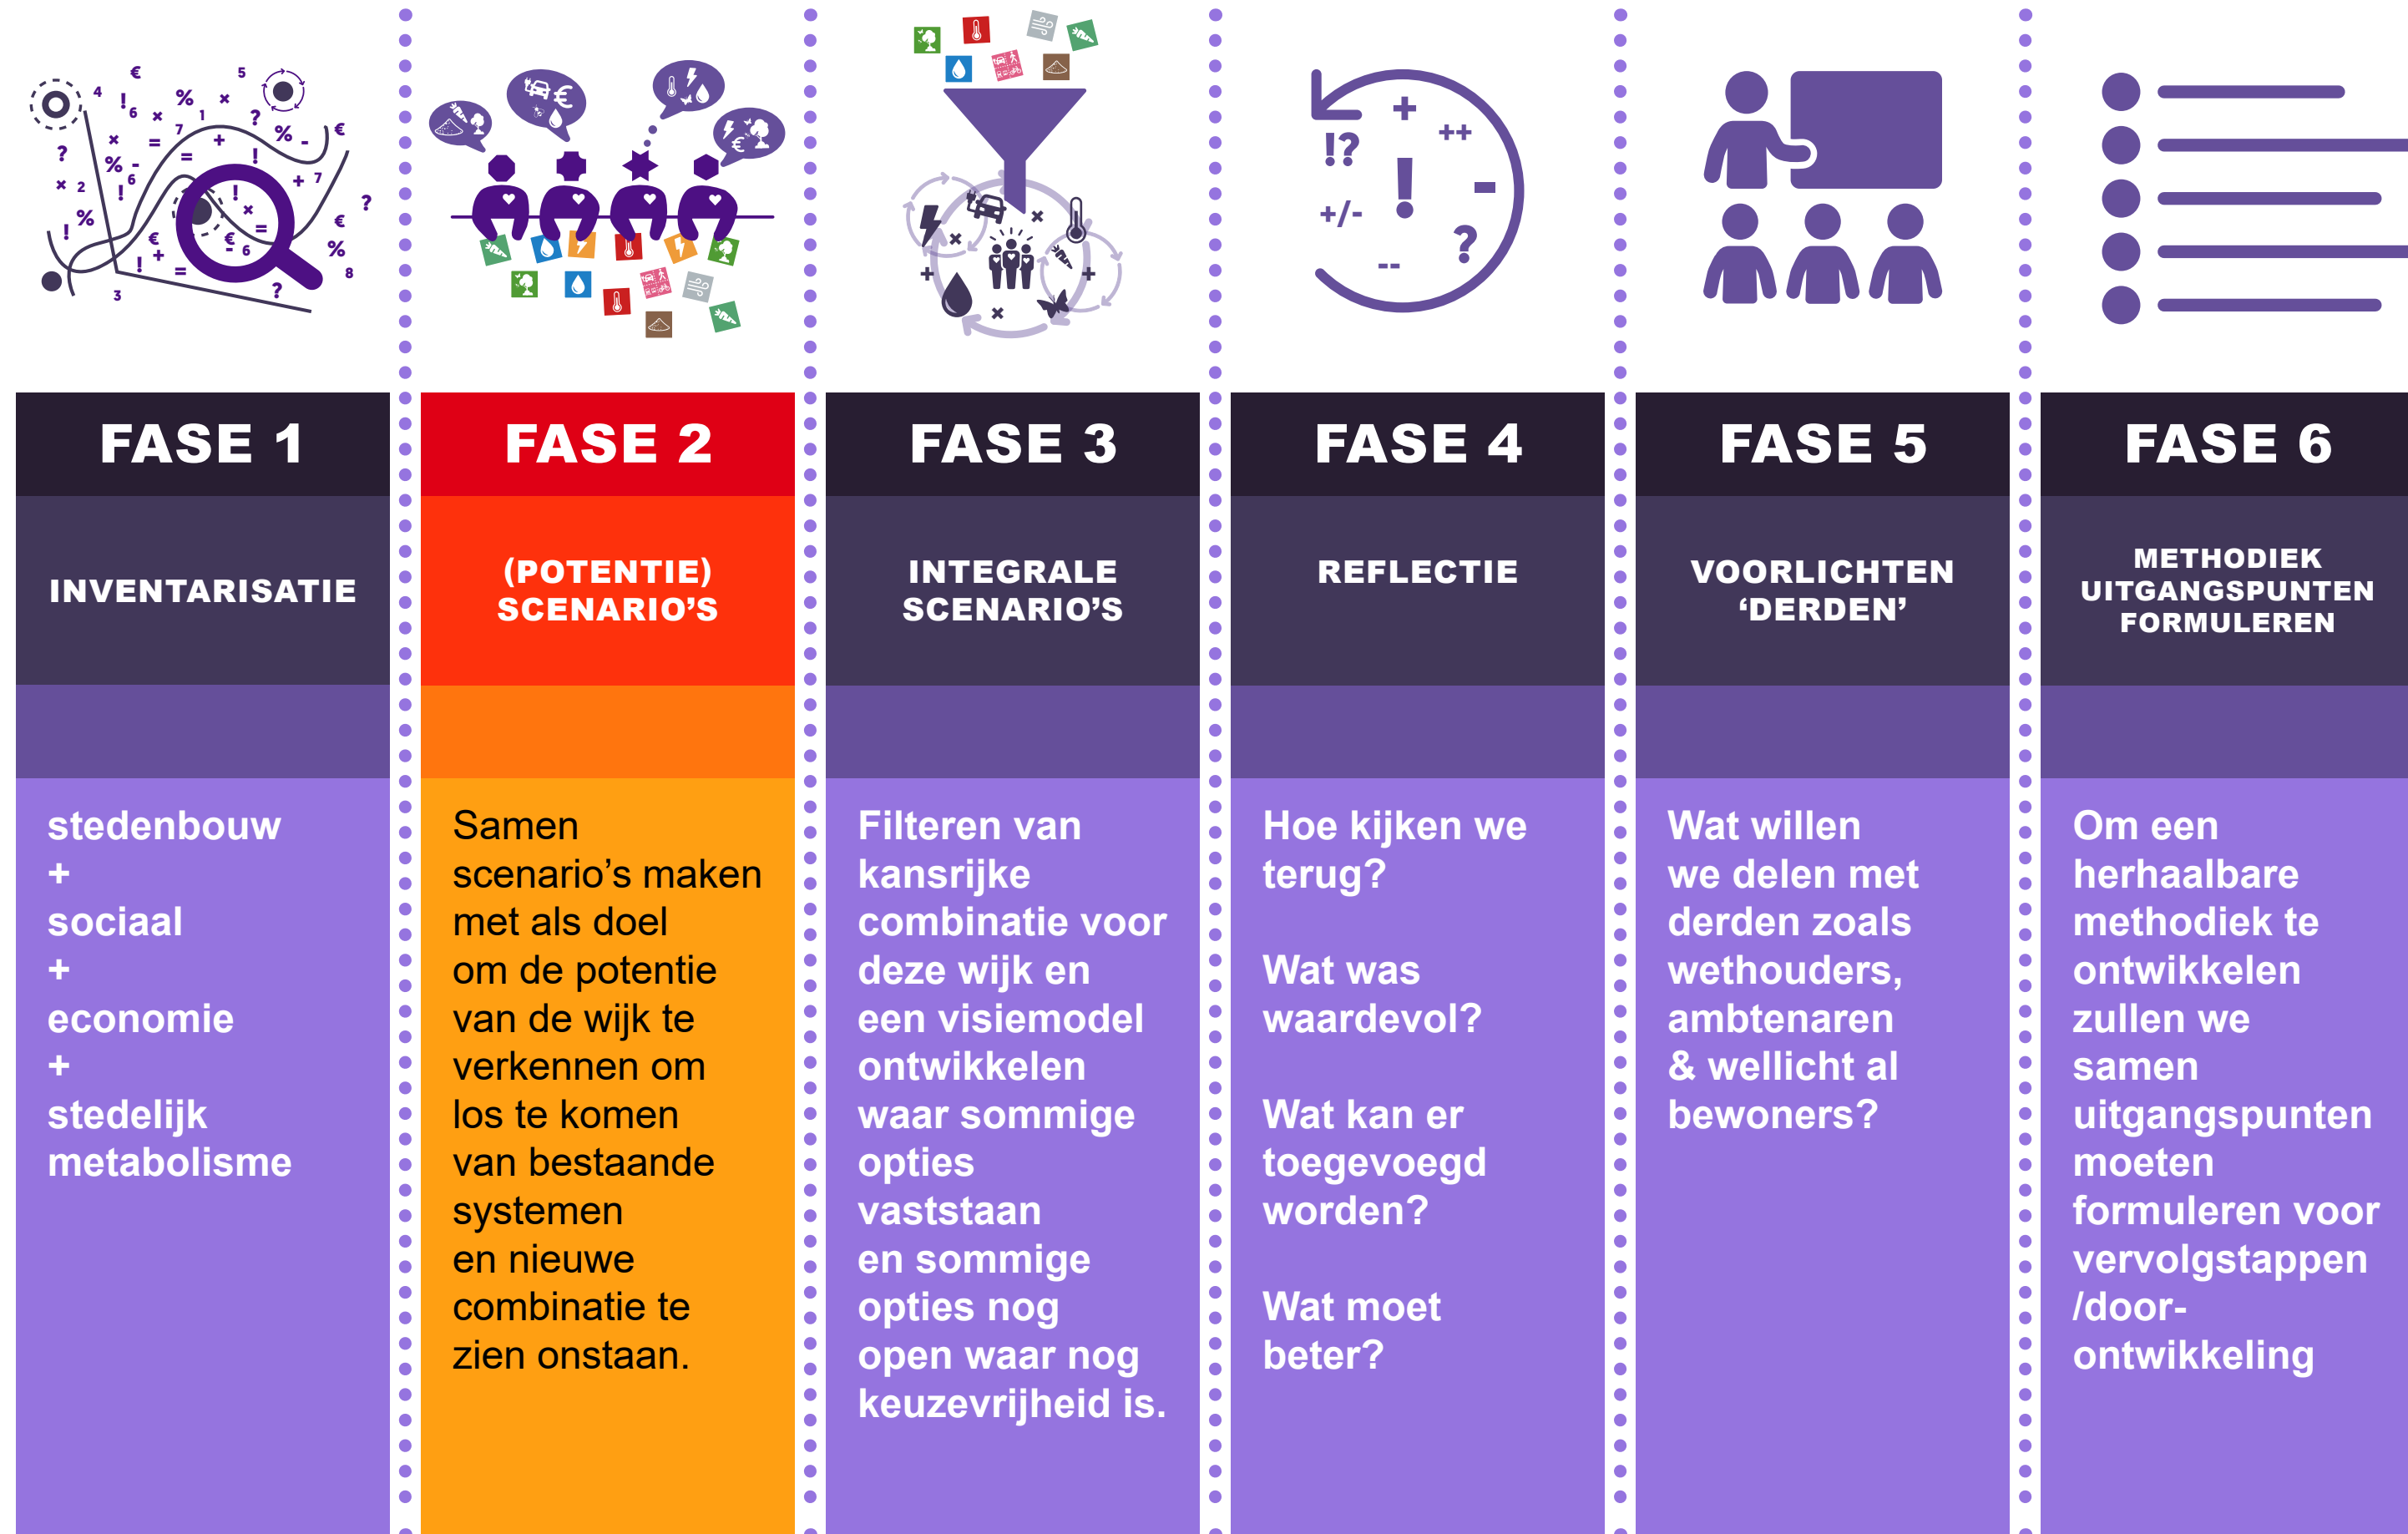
FASE 1

INVENTARISATIE

stedenbouw
+
sociaal
+
economie
+
stedelijk metabolisme

FASE 2

(POTENTIE) SCENARIO'S

Samen scenario's maken met als doel om de potentie van de wijk te verkennen om los te komen van bestaande systemen en nieuwe combinatie te zien onstaan.

FASE 3

INTEGRALE SCENARIO'S

Filteren van kansrijke combinatie voor deze wijk en een visiemodel ontwikkelen waar sommige opties vaststaan en sommige opties nog open waar nog keuzevrijheid is.

FASE 4

REFLECTIE

Hoe kijken we terug?

Wat was waardevol?

Wat kan er toegevoegd worden?

Wat moet beter?

FASE 5

VOORLICHTEN 'DERDEN'

Wat willen we delen met derden zoals wethouders, ambtenaren & wellicht al bewoners?

FASE 6

METHODIEK UITGANGSPUNTEN FORMULEREN

Om een herhaalbare methodiek te ontwikkelen zullen we samen uitgangspunten moeten formuleren voor vervolgstappen /door-ontwikkeling